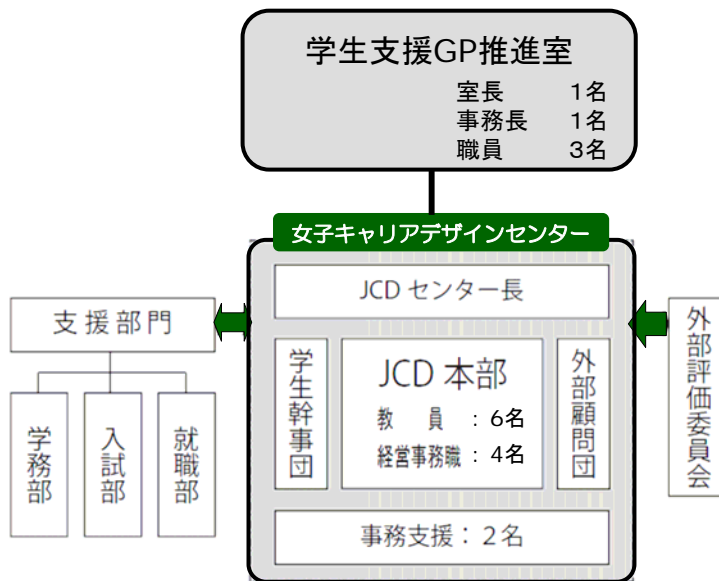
学生支援GP推進室

室長 1名
事務長 1名
職員 3名

女子キャリアデザインセンター

JCD センター長

支援部門

学務部

入試部

就職部

学生幹事団

JCD 本部

教員 : 6名
経営事務職 : 4名

外部顧問団

外部評価委員会

事務支援 : 2名